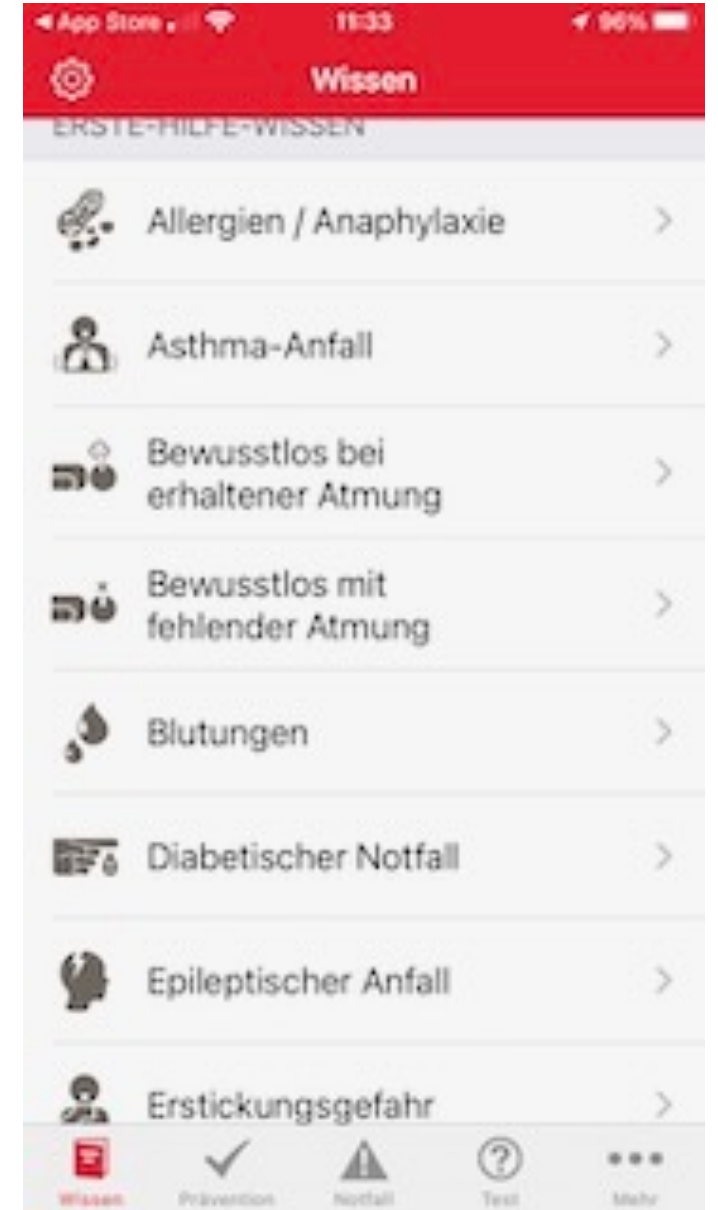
◂ App Store 11:33 96%

Wissen

ERSTE-HILFE-WISSEN

Allergien / Anaphylaxie

Asthma-Anfall

Bewusstlos bei erhaltener Atmung

Bewusstlos mit fehlender Atmung

Blutungen

Diabetischer Notfall

Epileptischer Anfall

Erstickungsgefahr

Wissen Prävention Notfall Test Mehr